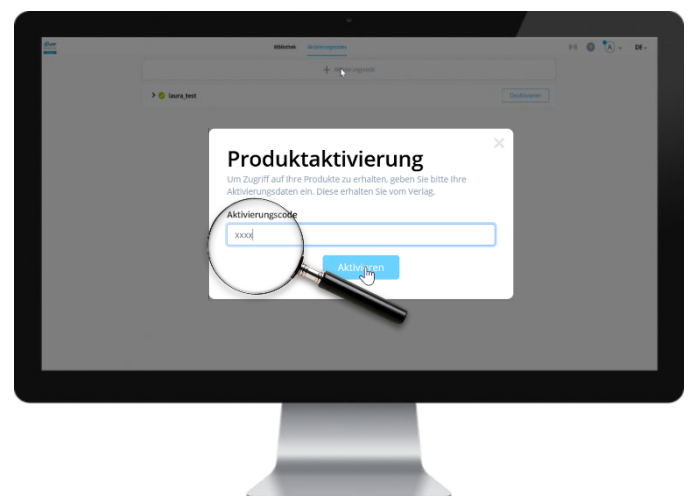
Bibliothek Aktivierungscodes

A DE

+ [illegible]

laura_test

Deaktivieren

Produktaktivierung

Um Zugriff auf Ihre Produkte zu erhalten, geben Sie bitte Ihre Aktivierungsdaten ein. Diese erhalten Sie vom Verlag.

Aktivierungscode

xxxx

Aktivieren